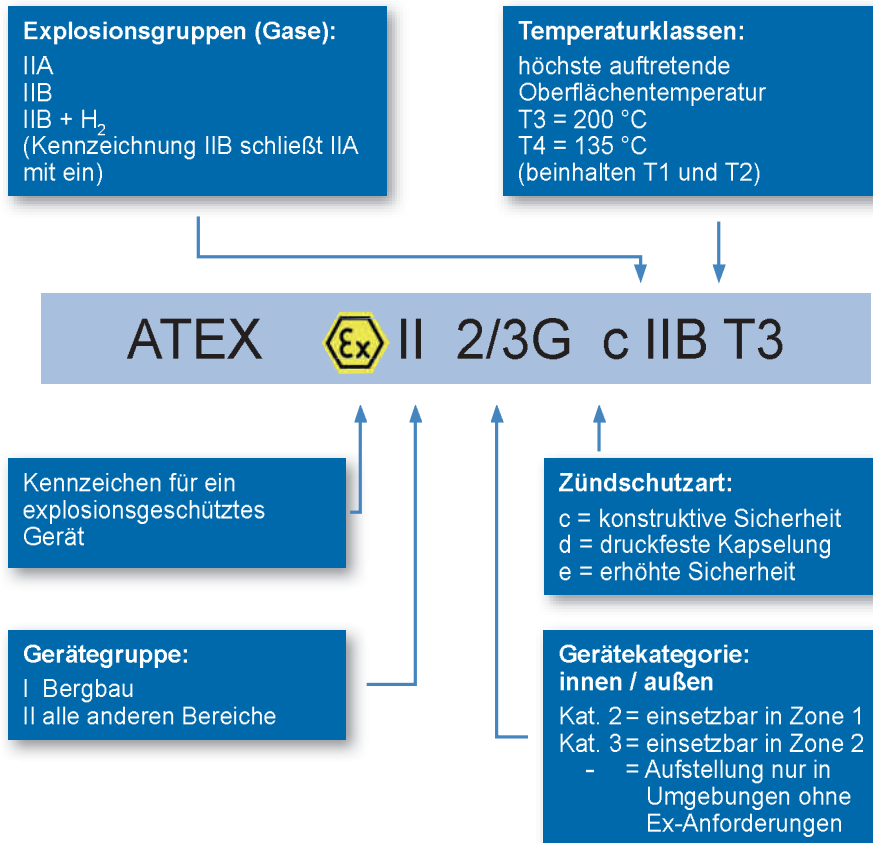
**Explosionsgruppen (Gase):**
IIA
IIB
IIB + $H_2$
(Kennzeichnung IIB schließt IIA mit ein)

**Temperaturklassen:**
höchste auftretende Oberflächentemperatur
T3 = 200 °C
T4 = 135 °C
(beinhalten T1 und T2)

ATEX Ex II 2/3G c IIB T3

Kennzeichen für ein explosionsgeschütztes Gerät

**Zündschutzart:**
c = konstruktive Sicherheit
d = druckfeste Kapselung
e = erhöhte Sicherheit

**Gerätegruppe:**
I Bergbau
II alle anderen Bereiche

**Gerätekategorie: innen / außen**
Kat. 2 = einsetzbar in Zone 1
Kat. 3 = einsetzbar in Zone 2
- = Aufstellung nur in Umgebungen ohne Ex-Anforderungen